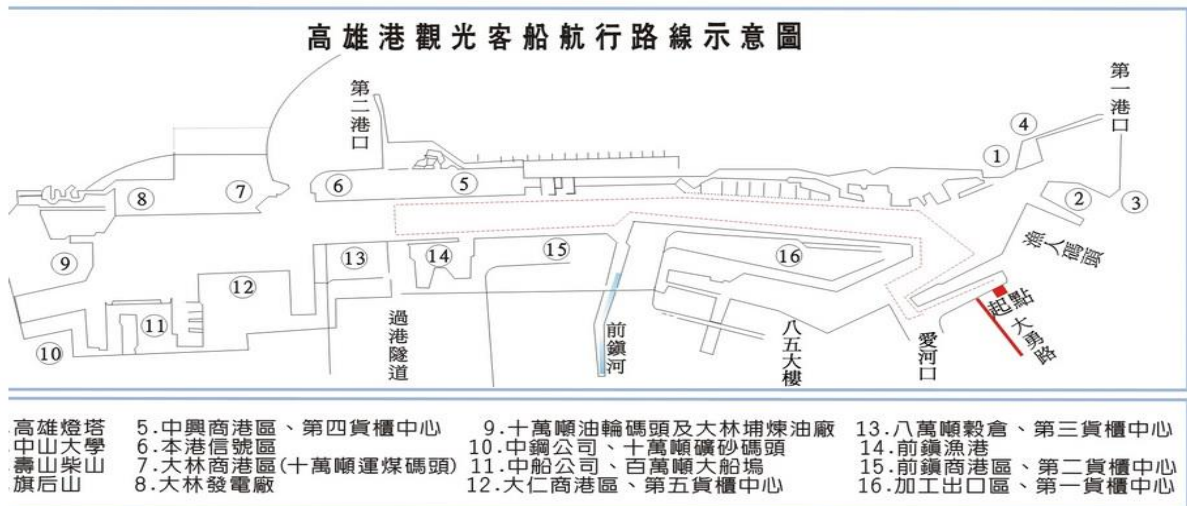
高雄港觀光客船航行路線示意圖

第二港口

第一港口

1
2
3
4
5
6
7
8
9
10
11
12
13
14
15
16

漁人碼頭

起點

大勇路

愛河口

八五大樓

前鎮河

過港隧道

高雄燈塔
中山大學
壽山柴山
旗后山

5.中興商港區、第四貨櫃中心
6.本港信號區
7.大林商港區(十萬噸運煤碼頭)
8.大林發電廠

9.十萬噸油輪碼頭及大林埔煉油廠
10.中鋼公司、十萬噸礦砂碼頭
11.中船公司、百萬噸大船塢
12.大仁商港區、第五貨櫃中心

13.八萬噸穀倉、第三貨櫃中心
14.前鎮漁港
15.前鎮商港區、第二貨櫃中心
16.加工出口區、第一貨櫃中心